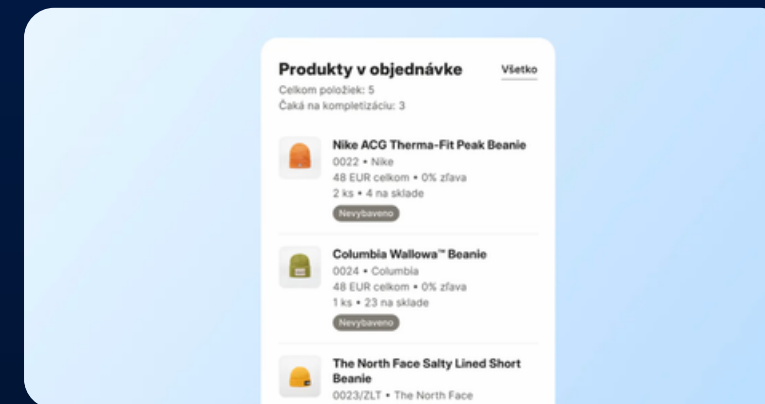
Produkty v objednávke
Všetko
Celkom položiek: 5
Čaká na kompletizáciu: 3

Nike ACG Therma-Fit Peak Beanie
0022 • Nike
48 EUR celkom • 0% zľava
2 ks • 4 na sklade
Nevybaveno

Columbia Wallowa™ Beanie
0024 • Columbia
48 EUR celkom • 0% zľava
1 ks • 23 na sklade
Nevybaveno

The North Face Salty Lined Short Beanie
0023/ZLT • The North Face